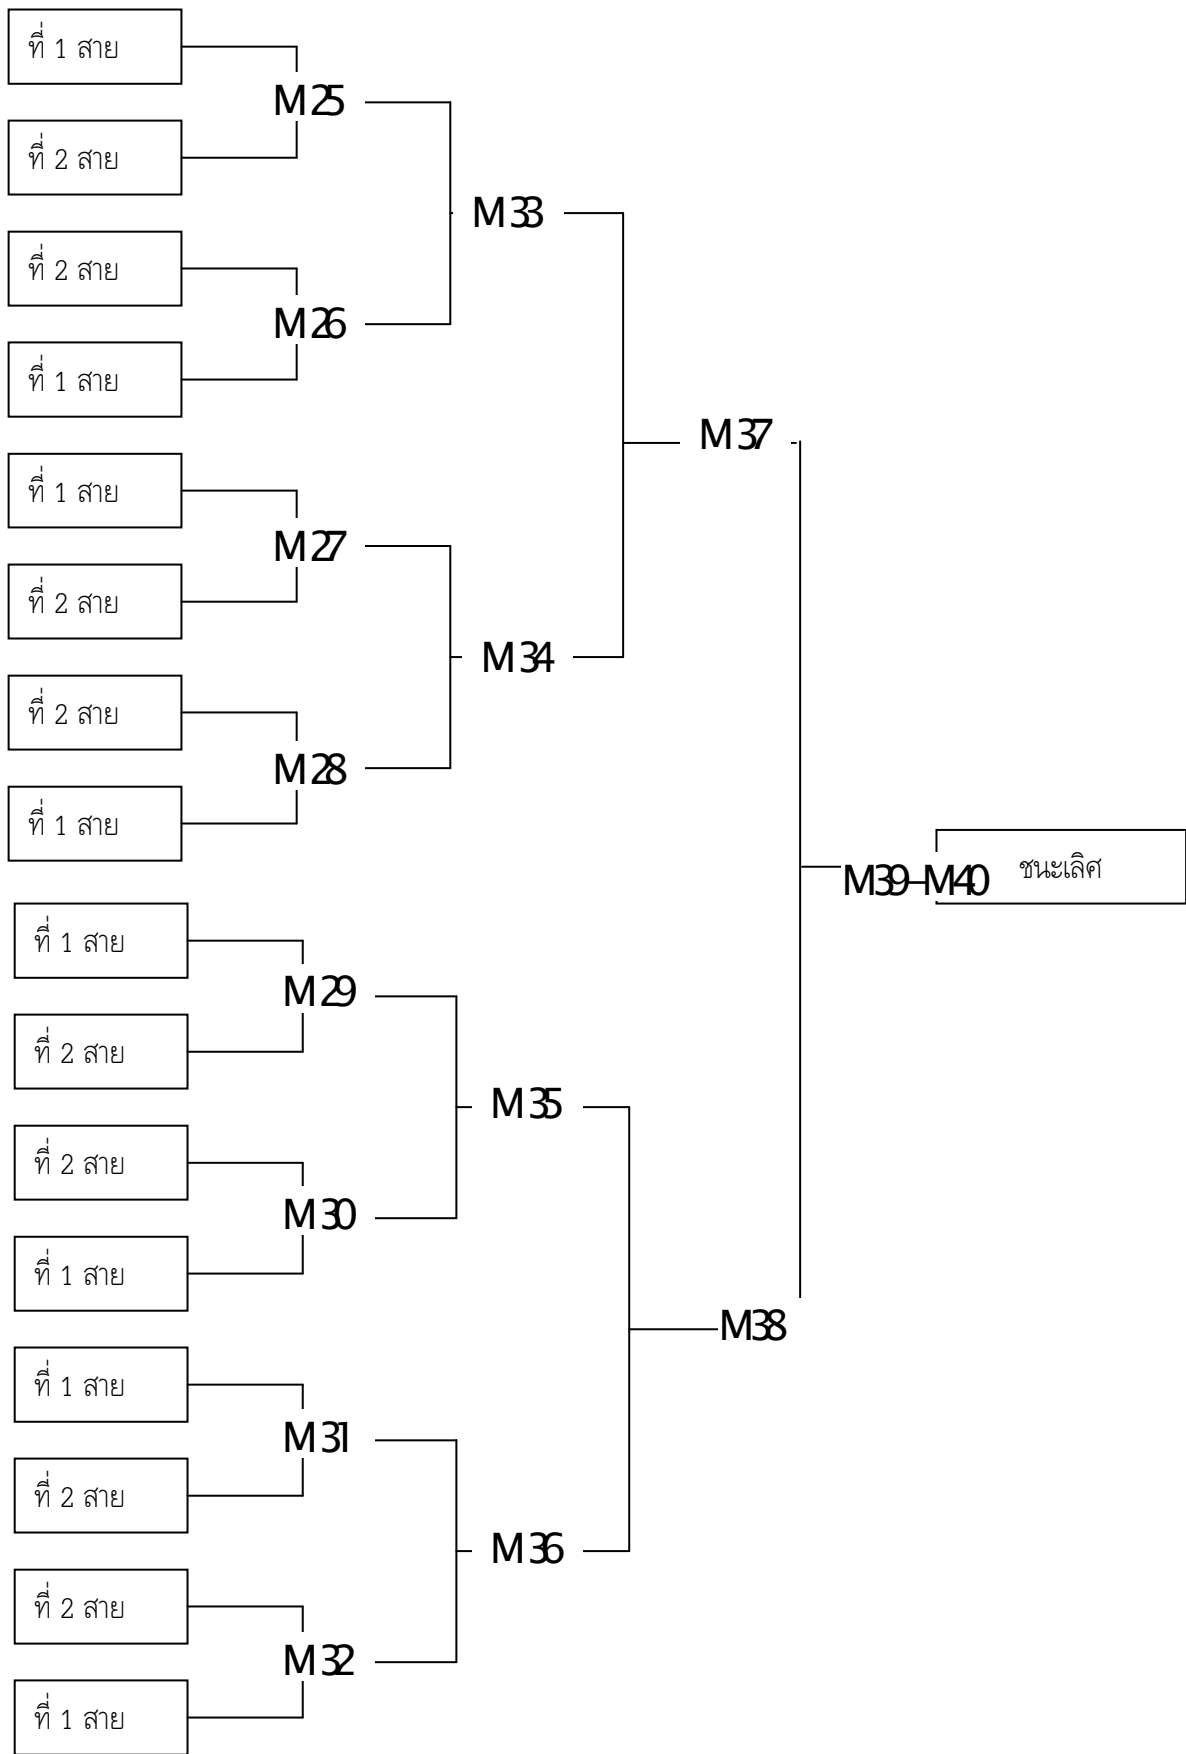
ที่ 1 สาย
M25
ที่ 2 สาย
M33
ที่ 2 สาย
M26
ที่ 1 สาย
M37
ที่ 1 สาย
M27
ที่ 2 สาย
M34
ที่ 2 สาย
M28
ที่ 1 สาย
M39-M40
ชนะเลิศ
ที่ 1 สาย
M29
ที่ 2 สาย
M35
ที่ 2 สาย
M30
ที่ 1 สาย
M38
ที่ 1 สาย
M31
ที่ 2 สาย
M36
ที่ 2 สาย
M32
ที่ 1 สาย